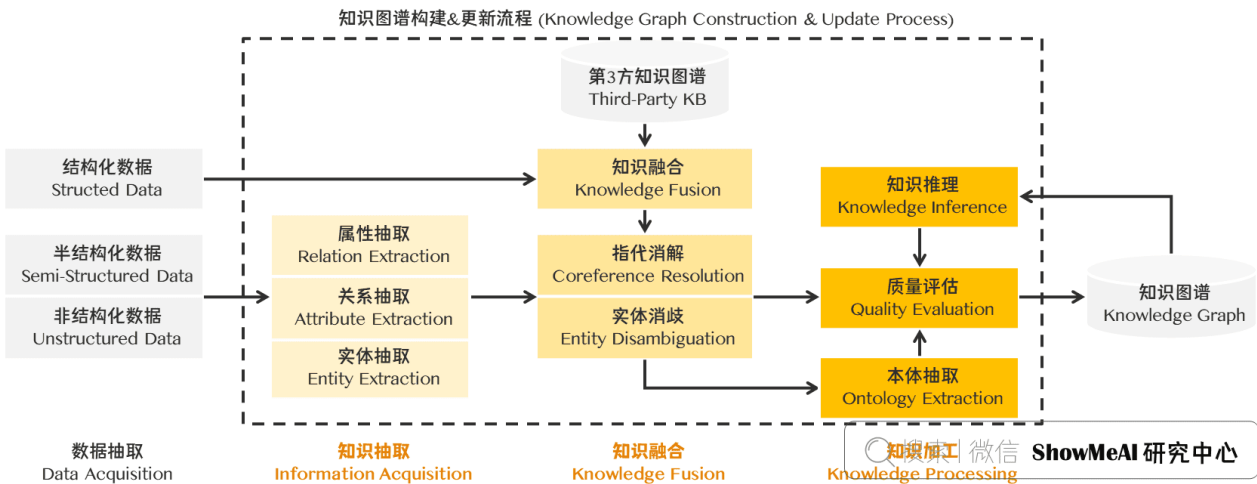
知识图谱构建&更新流程 (Knowledge Graph Construction & Update Process)

第3方知识图谱
Third-Party KB

结构化数据
Structed Data

半结构化数据
Semi-Structured Data

非结构化数据
Unstructured Data

属性抽取
Relation Extraction

关系抽取
Attribute Extraction

实体抽取
Entity Extraction

知识融合
Knowledge Fusion

指代消解
Coreference Resolution

实体消歧
Entity Disambiguation

知识推理
Knowledge Inference

质量评估
Quality Evaluation

本体抽取
Ontology Extraction

知识图谱
Knowledge Graph

数据抽取
Data Acquisition

知识抽取
Information Acquisition

知识融合
Knowledge Fusion

知识加工
Knowledge Processing

搜索 | 微信 ShowMeAI 研究中心